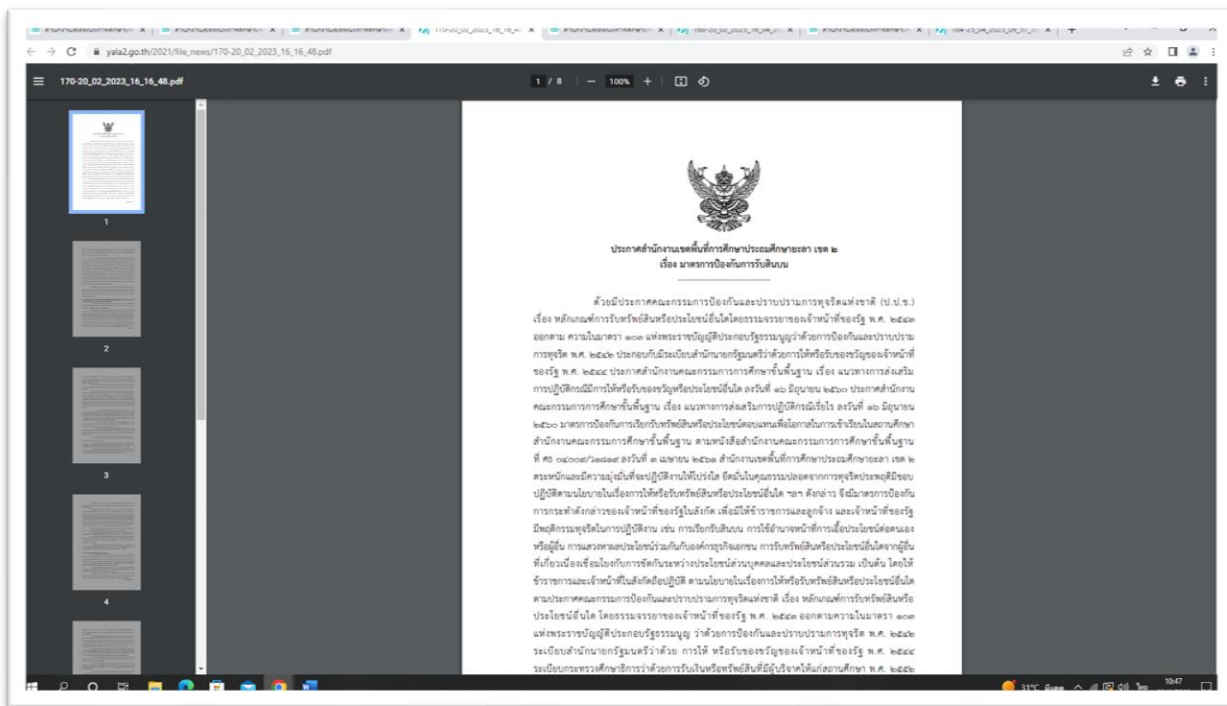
yala2.go.th/2021/file_news/170-20_02_2023_16_16_48.pdf

170-20_02_2023_16_16_48.pdf

1 / 8 | — 100% +

1

2

3

4

ประกาศสำนักงานเขตพื้นที่การศึกษาประถมศึกษายะลา เขต ๒
เรื่อง มาตรการป้องกันการรับสินบน

ด้วยมีประกาศคณะกรรมการป้องกันและปราบปรามการทุจริตแห่งชาติ (ป.ป.ช.) เรื่อง หลักเกณฑ์การรับทรัพย์สินหรือประโยชน์อื่นใดโดยธรรมจรรยาของเจ้าหน้าที่ของรัฐ พ.ศ. ๒๕๔๓ ออกตาม ความในมาตรา ๑๐๓ แห่งพระราชบัญญัติประกอบรัฐธรรมนูญว่าด้วยการป้องกันและปราบปรามการทุจริต พ.ศ. ๒๕๔๒ ประกอบกับมีระเบียบสำนักนายกรัฐมนตรีว่าด้วยการให้หรือรับของขวัญของเจ้าหน้าที่ของรัฐ พ.ศ. ๒๕๔๔ ประกาศสำนักงานคณะกรรมการการศึกษาขั้นพื้นฐาน เรื่อง แนวทางการส่งเสริมการปฏิบัติกรณีมีการให้หรือรับของขวัญหรือประโยชน์อื่นใด ลงวันที่ ๑๖ มิถุนายน ๒๕๖๐ ประกาศสำนักงานคณะกรรมการการศึกษาขั้นพื้นฐาน เรื่อง แนวทางการส่งเสริมการปฏิบัติกรณีเรี่ยไร ลงวันที่ ๑๖ มิถุนายน ๒๕๖๐ มาตรการป้องกันการเรียกรับทรัพย์สินหรือประโยชน์ตอบแทนเพื่อโอกาสในการเข้าเรียนในสถานศึกษา สำนักงานคณะกรรมการการศึกษาขั้นพื้นฐาน ตามหนังสือสำนักงานคณะกรรมการการศึกษาขั้นพื้นฐาน ที่ ศธ ๐๔๐๐๗/ว๑๘๑๙ ลงวันที่ ๑ เมษายน ๒๕๖๒ สำนักงานเขตพื้นที่การศึกษาประถมศึกษายะลา เขต ๒ ตระหนักและมีความมุ่งมั่นที่จะปฏิบัติงานให้โปร่งใส ยึดมั่นในคุณธรรมปลอดจากการทุจริตประพฤติมิชอบ ปฏิบัติตามนโยบายในเรื่องการให้หรือรับทรัพย์สินหรือประโยชน์อื่นใด ฯลฯ ดังกล่าว จึงมีมาตรการป้องกันการกระทำดังกล่าวของเจ้าหน้าที่ของรัฐในสังกัด เพื่อมิให้ข้าราชการและลูกจ้าง และเจ้าหน้าที่ของรัฐมีพฤติกรรมทุจริตในการปฏิบัติงาน เช่น การเรียกรับสินบน การใช้อำนาจหน้าที่การเอื้อประโยชน์ต่อตนเองหรือผู้อื่น การแสวงหาผลประโยชน์ร่วมกับองค์กรธุรกิจเอกชน การรับทรัพย์สินหรือประโยชน์อื่นใดจากผู้อื่นที่เกี่ยวเนื่องเชื่อมโยงกับการขัดกันระหว่างประโยชน์ส่วนบุคคลและประโยชน์ส่วนรวม เป็นต้น โดยให้ข้าราชการและเจ้าหน้าที่ในสังกัดยึดปฏิบัติ ตามนโยบายในเรื่องการให้หรือรับทรัพย์สินหรือประโยชน์อื่นใด ตามประกาศคณะกรรมการป้องกันและปราบปรามการทุจริตแห่งชาติ เรื่อง หลักเกณฑ์การรับทรัพย์สินหรือประโยชน์อื่นใด โดยธรรมจรรยาของเจ้าหน้าที่ของรัฐ พ.ศ. ๒๕๔๓ ออกตามความในมาตรา ๑๐๓ แห่งพระราชบัญญัติประกอบรัฐธรรมนูญ ว่าด้วยการป้องกันและปราบปรามการทุจริต พ.ศ. ๒๕๔๒ ระเบียบสำนักนายกรัฐมนตรีว่าด้วย การให้ หรือรับของขวัญของเจ้าหน้าที่ของรัฐ พ.ศ. ๒๕๔๔ ระเบียบกระทรวงศึกษาธิการว่าด้วยการรับเงินหรือทรัพย์สินที่มีผู้บริจาคให้แก่สถานศึกษา พ.ศ. ๒๕๒๖

31°C 10:47